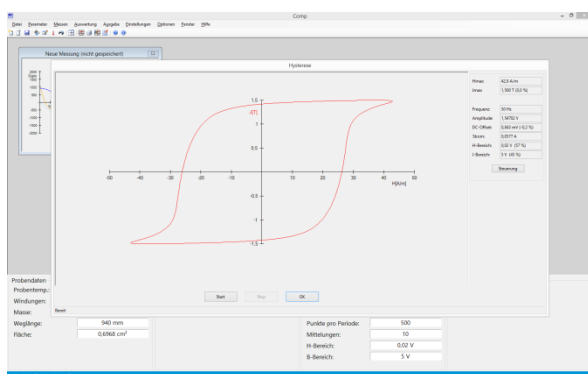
Comp

Datei Parameter Messen Auswertung Ausgabe Einstellungen Optionen Fenster Hilfe

Neue Messung (nicht gespeichert)

Hysterese

1.5
J(T)
1
0.5
-50 -40 -30 -20 -10 10 20 30 40 50
H(A/m)
-0.5
-1
-1.5

Hmax 42,5 A/m
Jmax 1,500 T (0,0 %)

Frequenz 50 Hz
Amplitude 1,56702 V
DC-Offset 0,863 mV (-0,2 %)
Strom 0,0577 A
H-Bereich 0,02 V (57 %)
J-Bereich 5 V (45 %)

Steuerung

Start Stop OK

Bereit

Probendaten
Probentemp.:
Windungen:
Masse:
Weglänge: 940 mm
Fläche: 0,6968 cm²

Punkte pro Periode: 500
Mittelungen: 10
H-Bereich: 0,02 V
B-Bereich: 5 V